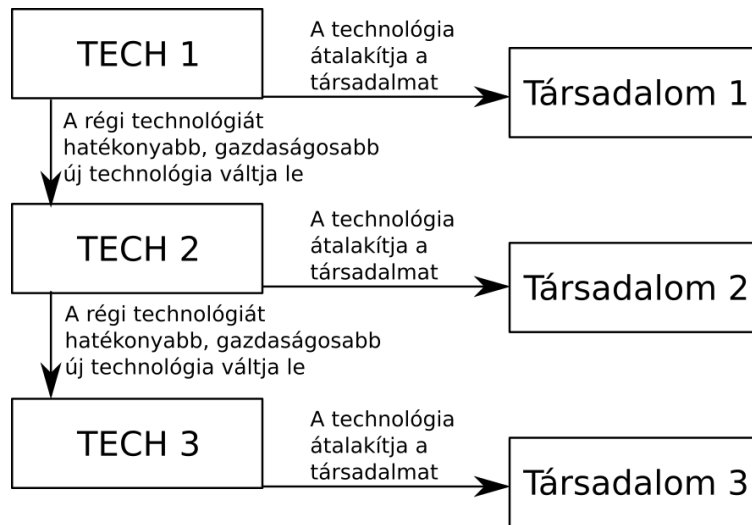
TECH 1

A technológia átalakítja a társadalmat

Társadalom 1

A régi technológiát hatékonyabb, gazdaságosabb új technológia váltja le

TECH 2

A technológia átalakítja a társadalmat

Társadalom 2

A régi technológiát hatékonyabb, gazdaságosabb új technológia váltja le

TECH 3

A technológia átalakítja a társadalmat

Társadalom 3